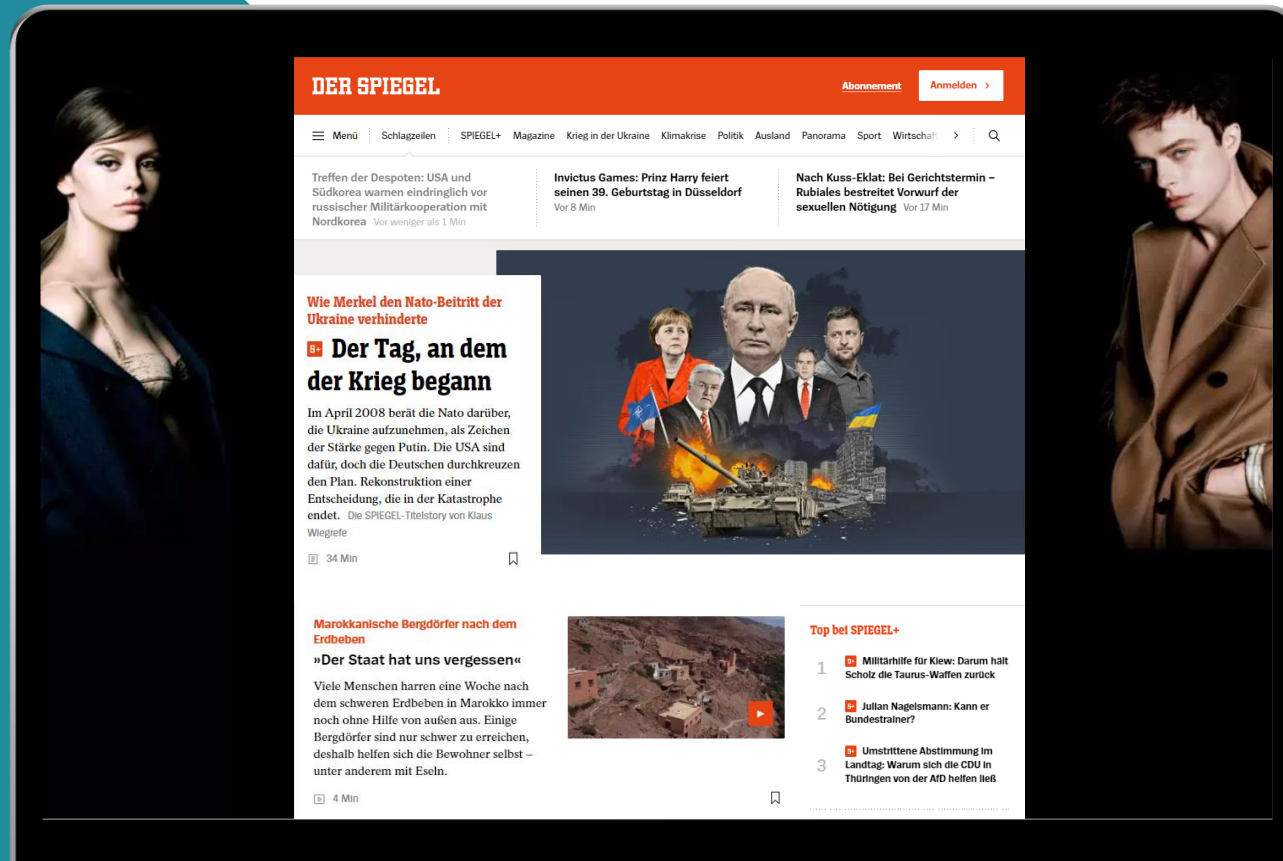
DER SPIEGEL

Abonnement Anmelden >

Menü Schlagzeilen SPIEGEL+ Magazine Krieg in der Ukraine Klimakrise Politik Ausland Panorama Sport Wirtschaf >

Treffen der Despoten: USA und Südkorea warnen eindringlich vor russischer Militärkooperation mit Nordkorea Vor weniger als 1 Min

Invictus Games: Prinz Harry feiert seinen 39. Geburtstag in Düsseldorf Vor 8 Min

Nach Kuss-Eklat: Bei Gerichtstermin – Rubiales bestreitet Vorwurf der sexuellen Nötigung Vor 17 Min

Wie Merkel den Nato-Beitritt der Ukraine verhinderte

S+ Der Tag, an dem der Krieg begann

Im April 2008 berät die Nato darüber, die Ukraine aufzunehmen, als Zeichen der Stärke gegen Putin. Die USA sind dafür, doch die Deutschen durchkreuzen den Plan. Rekonstruktion einer Entscheidung, die in der Katastrophe endet. Die SPIEGEL-Titelstory von Klaus Wiegrefe

34 Min

Marokkanische Bergdörfer nach dem Erdbeben

»Der Staat hat uns vergessen«

Viele Menschen harren eine Woche nach dem schweren Erdbeben in Marokko immer noch ohne Hilfe von außen aus. Einige Bergdörfer sind nur schwer zu erreichen, deshalb helfen sich die Bewohner selbst – unter anderem mit Eseln.

4 Min

Top bei SPIEGEL+

1 S+ Militärhilfe für Kiew: Darum hält Scholz die Taurus-Waffen zurück

2 S+ Julian Nagelsmann: Kann er Bundestrainer?

3 S+ Umstrittene Abstimmung im Landtag: Warum sich die CDU in Thüringen von der AfD helfen ließ